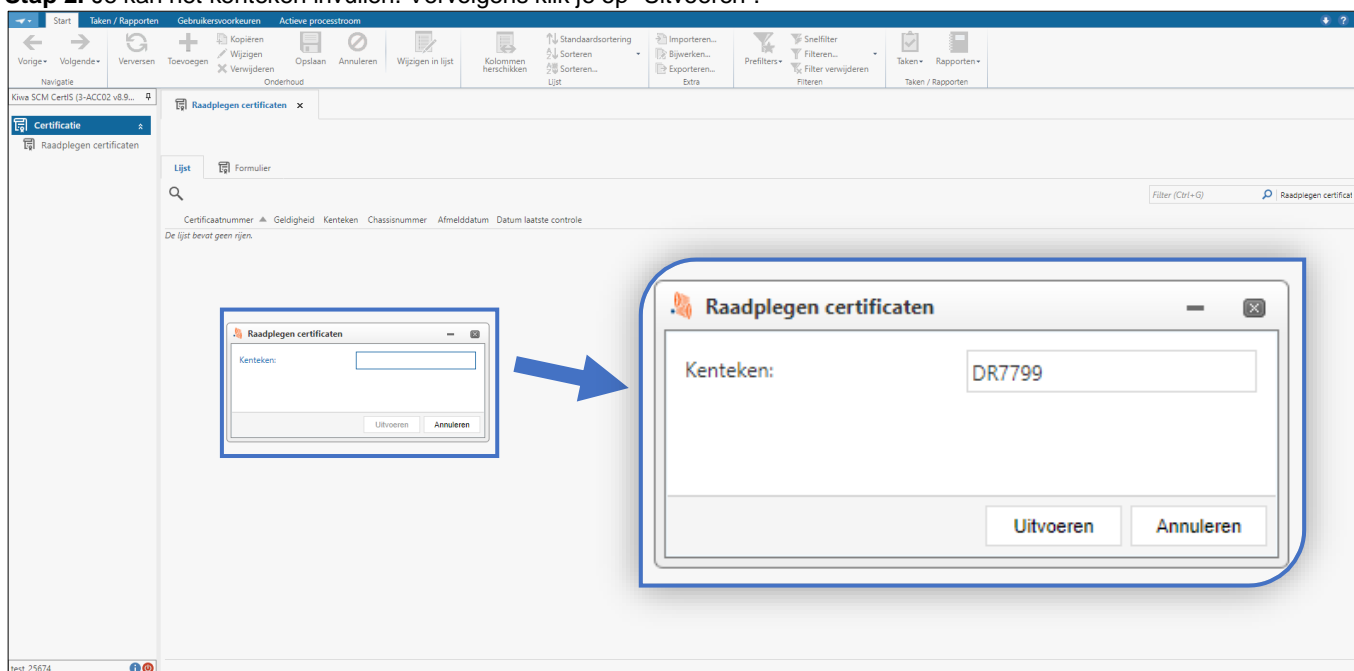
Stap 2: Je kan het kenteken invullen. Vervolgens klik je op "Uitvoeren".

Start Taken / Rapporten Gebruikersvoorkeuren Actieve processtroom

Vorige Volgende Navigatie Verversen Toevoegen Kopiëren Wijzigen Verwijderen Opslaan Annuleren Onderhoud Wijzigen in lijst Kolommen herschikken Standaardsortering Sorteren Sorteren... Lijst Importeren... Bijwerken... Exporteren... Extra Prefilters Snelfilter Filteren... Filter verwijderen Filteren Taken Rapporten Taken / Rapporten

Kiwa SCM CertIS (3-ACC02 v8.9...

Certificatie
Raadplegen certificaten

Raadplegen certificaten ×

Lijst Formulier

Filter (Ctrl+G) Raadplegen certificat

Certificaatnummer Geldigheid Kenteken Chassisnummer Afmelddatum Datum laatste controle
De lijst bevat geen rijen.

Raadplegen certificaten
Kenteken:
Uitvoeren Annuleren

Raadplegen certificaten
Kenteken: DR7799
Uitvoeren Annuleren

test 25674